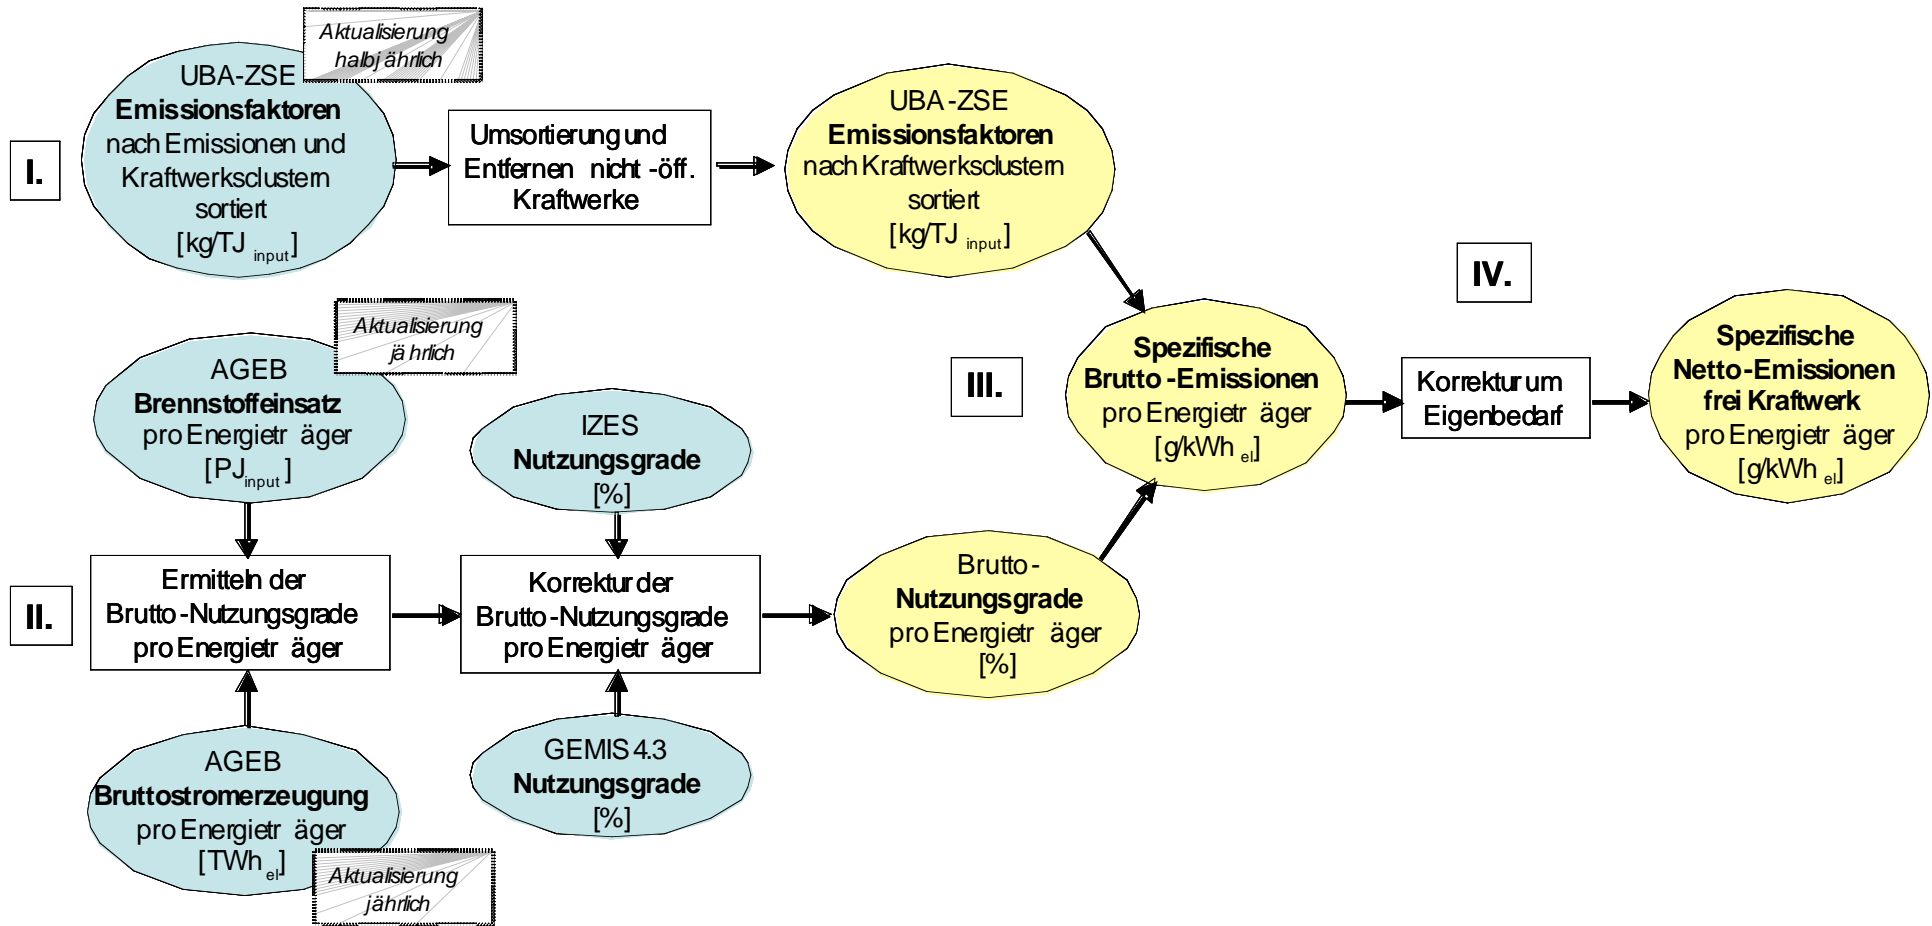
I.

UBA-ZSE
**Emissionsfaktoren**
nach Emissionen und Kraftwerksclustern sortiert
[kg/TJ $_{input}$]

Aktualisierung halbjährlich

Umsortierung und Entfernen nicht-öff. Kraftwerke

UBA-ZSE
**Emissionsfaktoren**
nach Kraftwerksclustern sortiert
[kg/TJ $_{input}$]

IV.

AGEB
**Brennstoffeinsatz**
pro Energieträger
[PJ$_{input}$]

Aktualisierung jährlich

IZES
**Nutzungsgrade**
[%]

III.

**Spezifische Brutto-Emissionen**
pro Energieträger
[g/kWh $_{el}$]

Korrektur um Eigenbedarf

**Spezifische Netto-Emissionen frei Kraftwerk**
pro Energieträger
[g/kWh $_{el}$]

II.

Ermitteln der Brutto-Nutzungsgrade pro Energieträger

Korrektur der Brutto-Nutzungsgrade pro Energieträger

Brutto-
**Nutzungsgrade**
pro Energieträger
[%]

AGEB
**Bruttostromerzeugung**
pro Energieträger
[TWh $_{el}$]

Aktualisierung jährlich

GEMIS 4.3
**Nutzungsgrade**
[%]